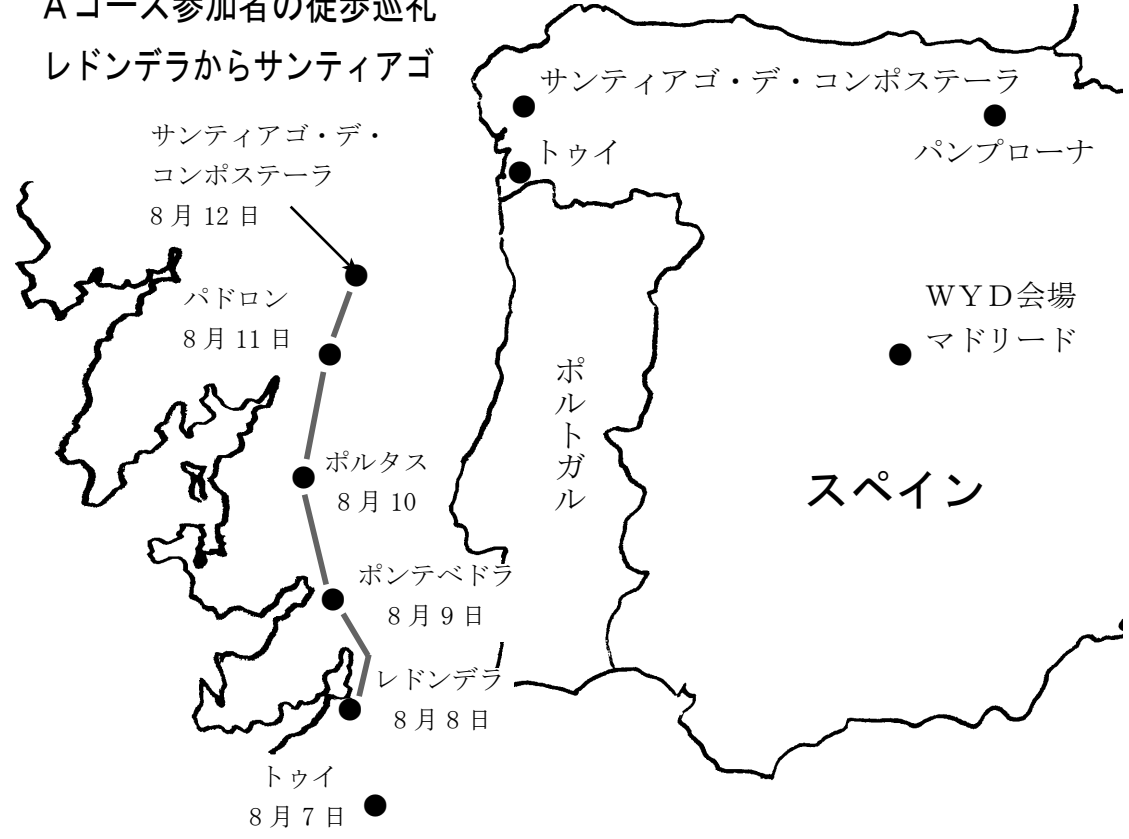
Aコース参加者の徒歩巡礼
レドンデラからサンティアゴ

サンティアゴ・デ・コンポステーラ
8月12日

パドロン
8月11日

ポルタス
8月10

ポンテベドラ
8月9日

レドンデラ
8月8日

トゥイ
8月7日

サンティアゴ・デ・コンポステーラ

トゥイ

パンプローナ

WYD会場
マドリード

ポルトガル

スペイン